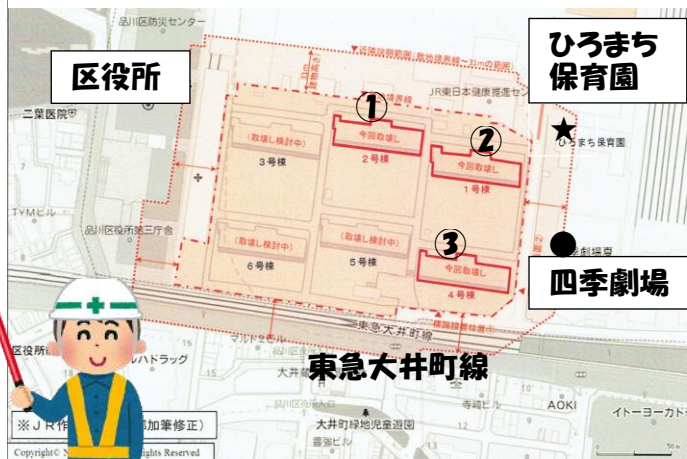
品川区防災センター

区役所

ひろまち保育園

近隣説明範囲（敷地境界線一以内の範囲）

JR東日本健康推進セ

二葉医院

①

今回取壊し

2号棟

（取壊し検討中）

3号棟

②

今回取壊し

1号棟

★

ひろまち保育園

TYMビル

品川区役所第三庁舎

（取壊し検討中）

6号棟

（取壊し検討中）

5号棟

③

今回取壊し

4号棟

●

四季劇場

東急大井町線

品川区役所

ハドラック

マルイ

東急大井町線

大井町

大井町駅

東急大井町線

品川

寺島ビル

AOKI

イトーヨーカドー

大井町線地児童遊園

※ＪＲ作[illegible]加筆修正）

Copyright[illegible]ights Reserved